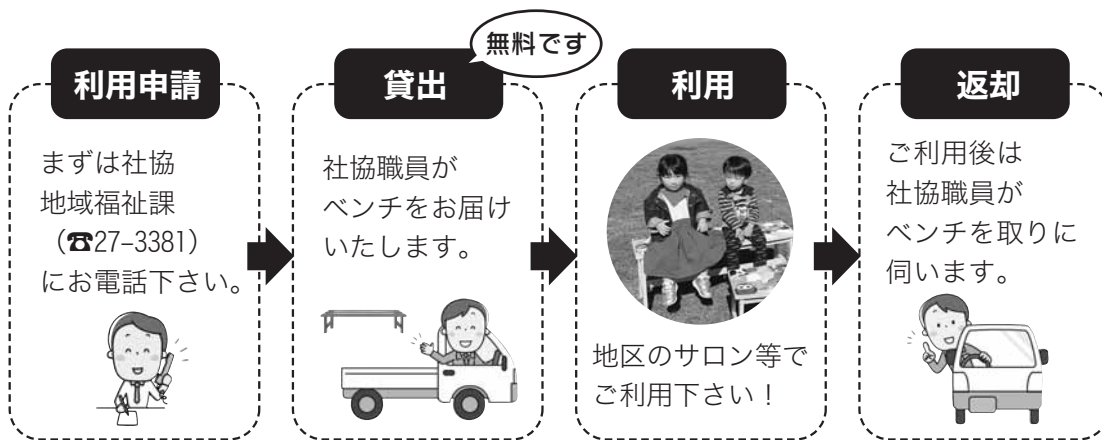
利用申請

まずは社協
地域福祉課
（☎27-3381）
にお電話下さい。

無料です

貸出

社協職員が
ベンチをお届け
いたします。

利用

地区のサロン等で
ご利用下さい！

返却

ご利用後は
社協職員が
ベンチを取りに
伺います。